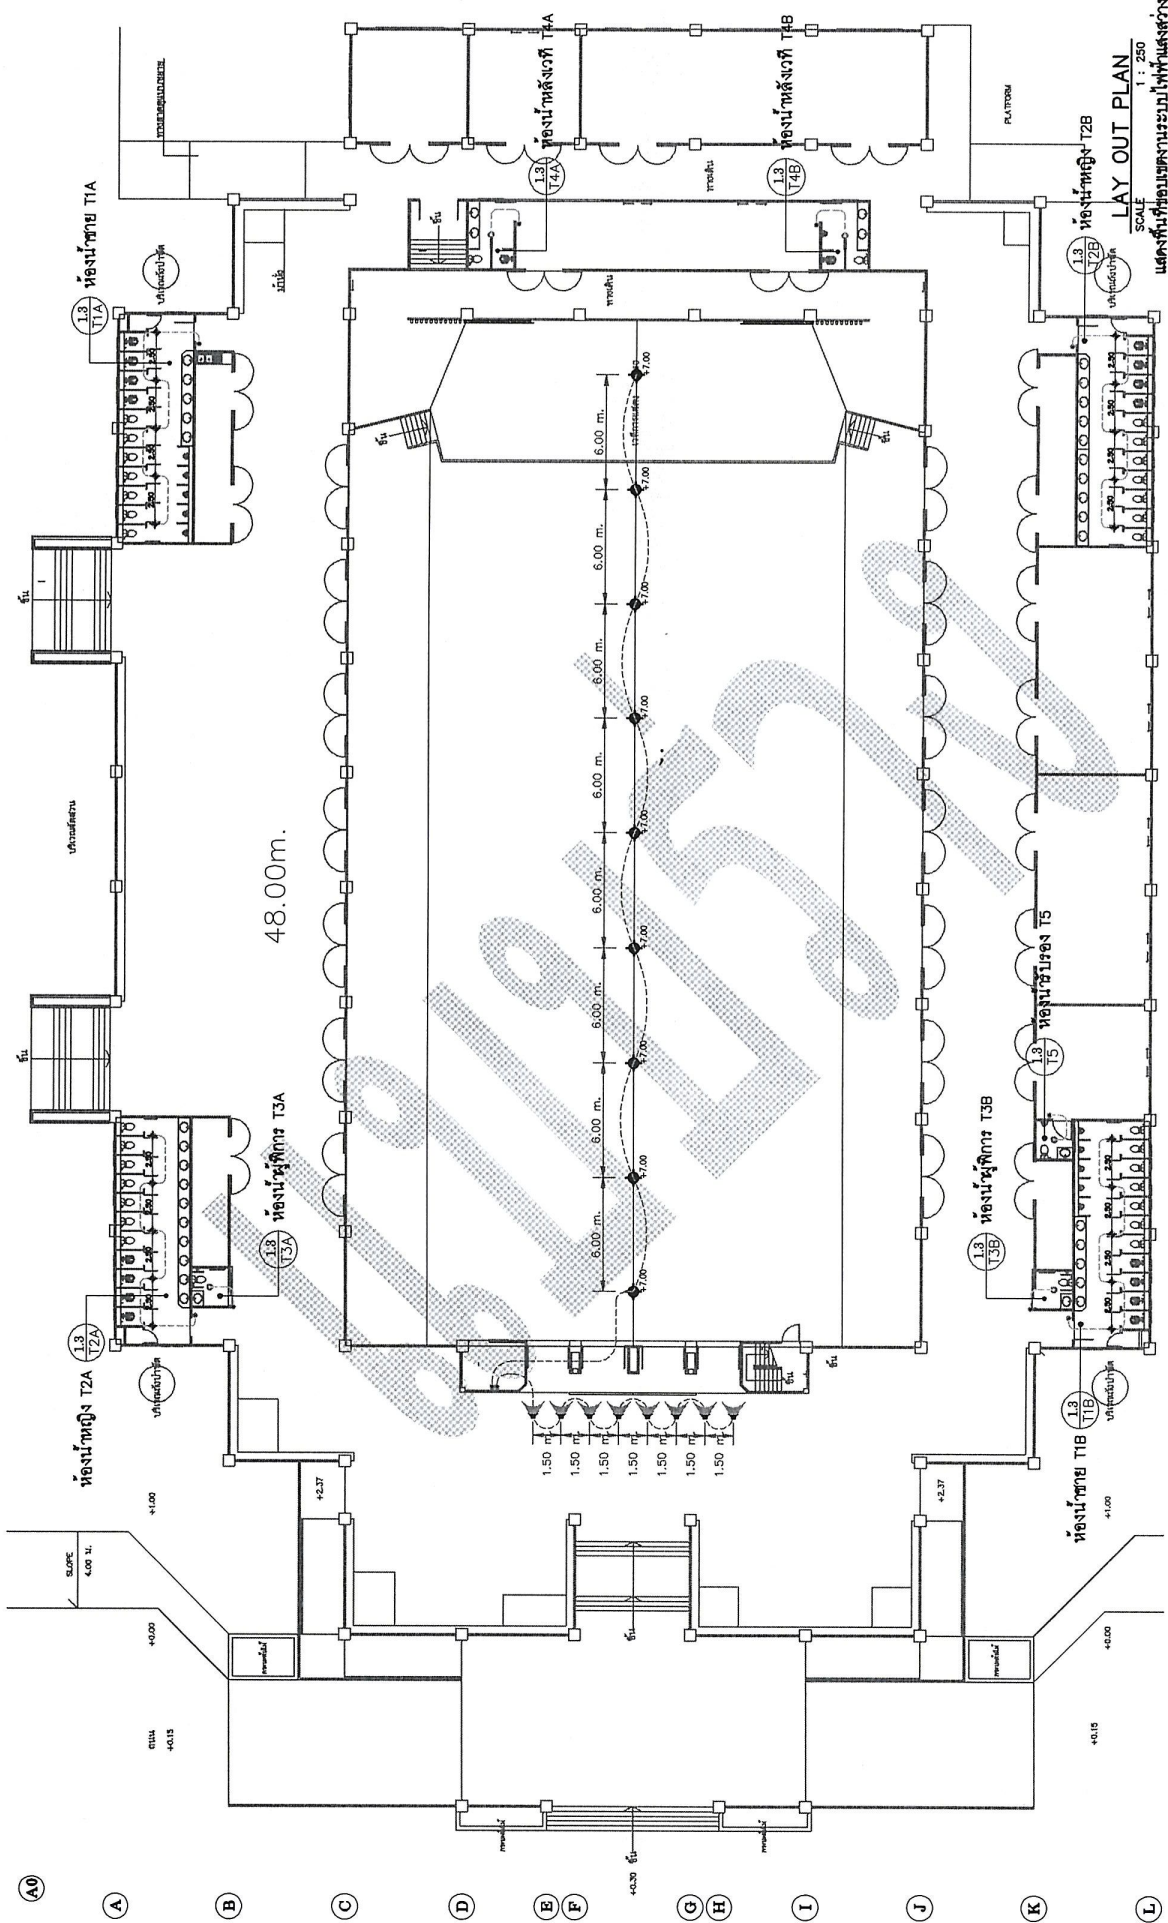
ห้องน้ำชาย T1A
1.3
T1A

ห้องน้ำหลังเวที T4A
1.3
T4A

ห้องน้ำหลังเวที T4B
1.3
T4B

ห้องน้ำหญิง T2B
1.3
T2B

PLATFORM

LAY OUT PLAN
SCALE 1 : 250
แสดงพื้นที่ซ่อมแซมงานระบบไฟฟ้าแสงสว่าง

48.00m.

6.00 m.
6.00 m.
6.00 m.
6.00 m.
6.00 m.
6.00 m.
6.00 m.
6.00 m.

+7.00
+7.00
+7.00
+7.00
+7.00
+7.00
+7.00
+7.00
+7.00

ห้องน้ำผู้พิการ T3A
1.3
T3A

ห้องน้ำหญิง T2A
1.3
T2A

ห้องน้ำสำรอง T5
1.3
T5

ห้องน้ำผู้พิการ T3B
1.3
T3B

ห้องน้ำชาย T1B
1.3
T1B

1.50 m.
1.50 m.
1.50 m.
1.50 m.
1.50 m.
1.50 m.
1.50 m.

2.50
2.50
2.50
2.50

SLOPE
4.00 ม.

+1.00
+2.37
+0.00
+0.15
+0.30
+2.37
+1.00
+0.00
+0.15

ขึ้น
ขึ้น
ขึ้น
ขึ้น
ขึ้น
ขึ้น
ขึ้น
ขึ้น

A0
A
B
C
D
E
F
G
H
I
J
K
L